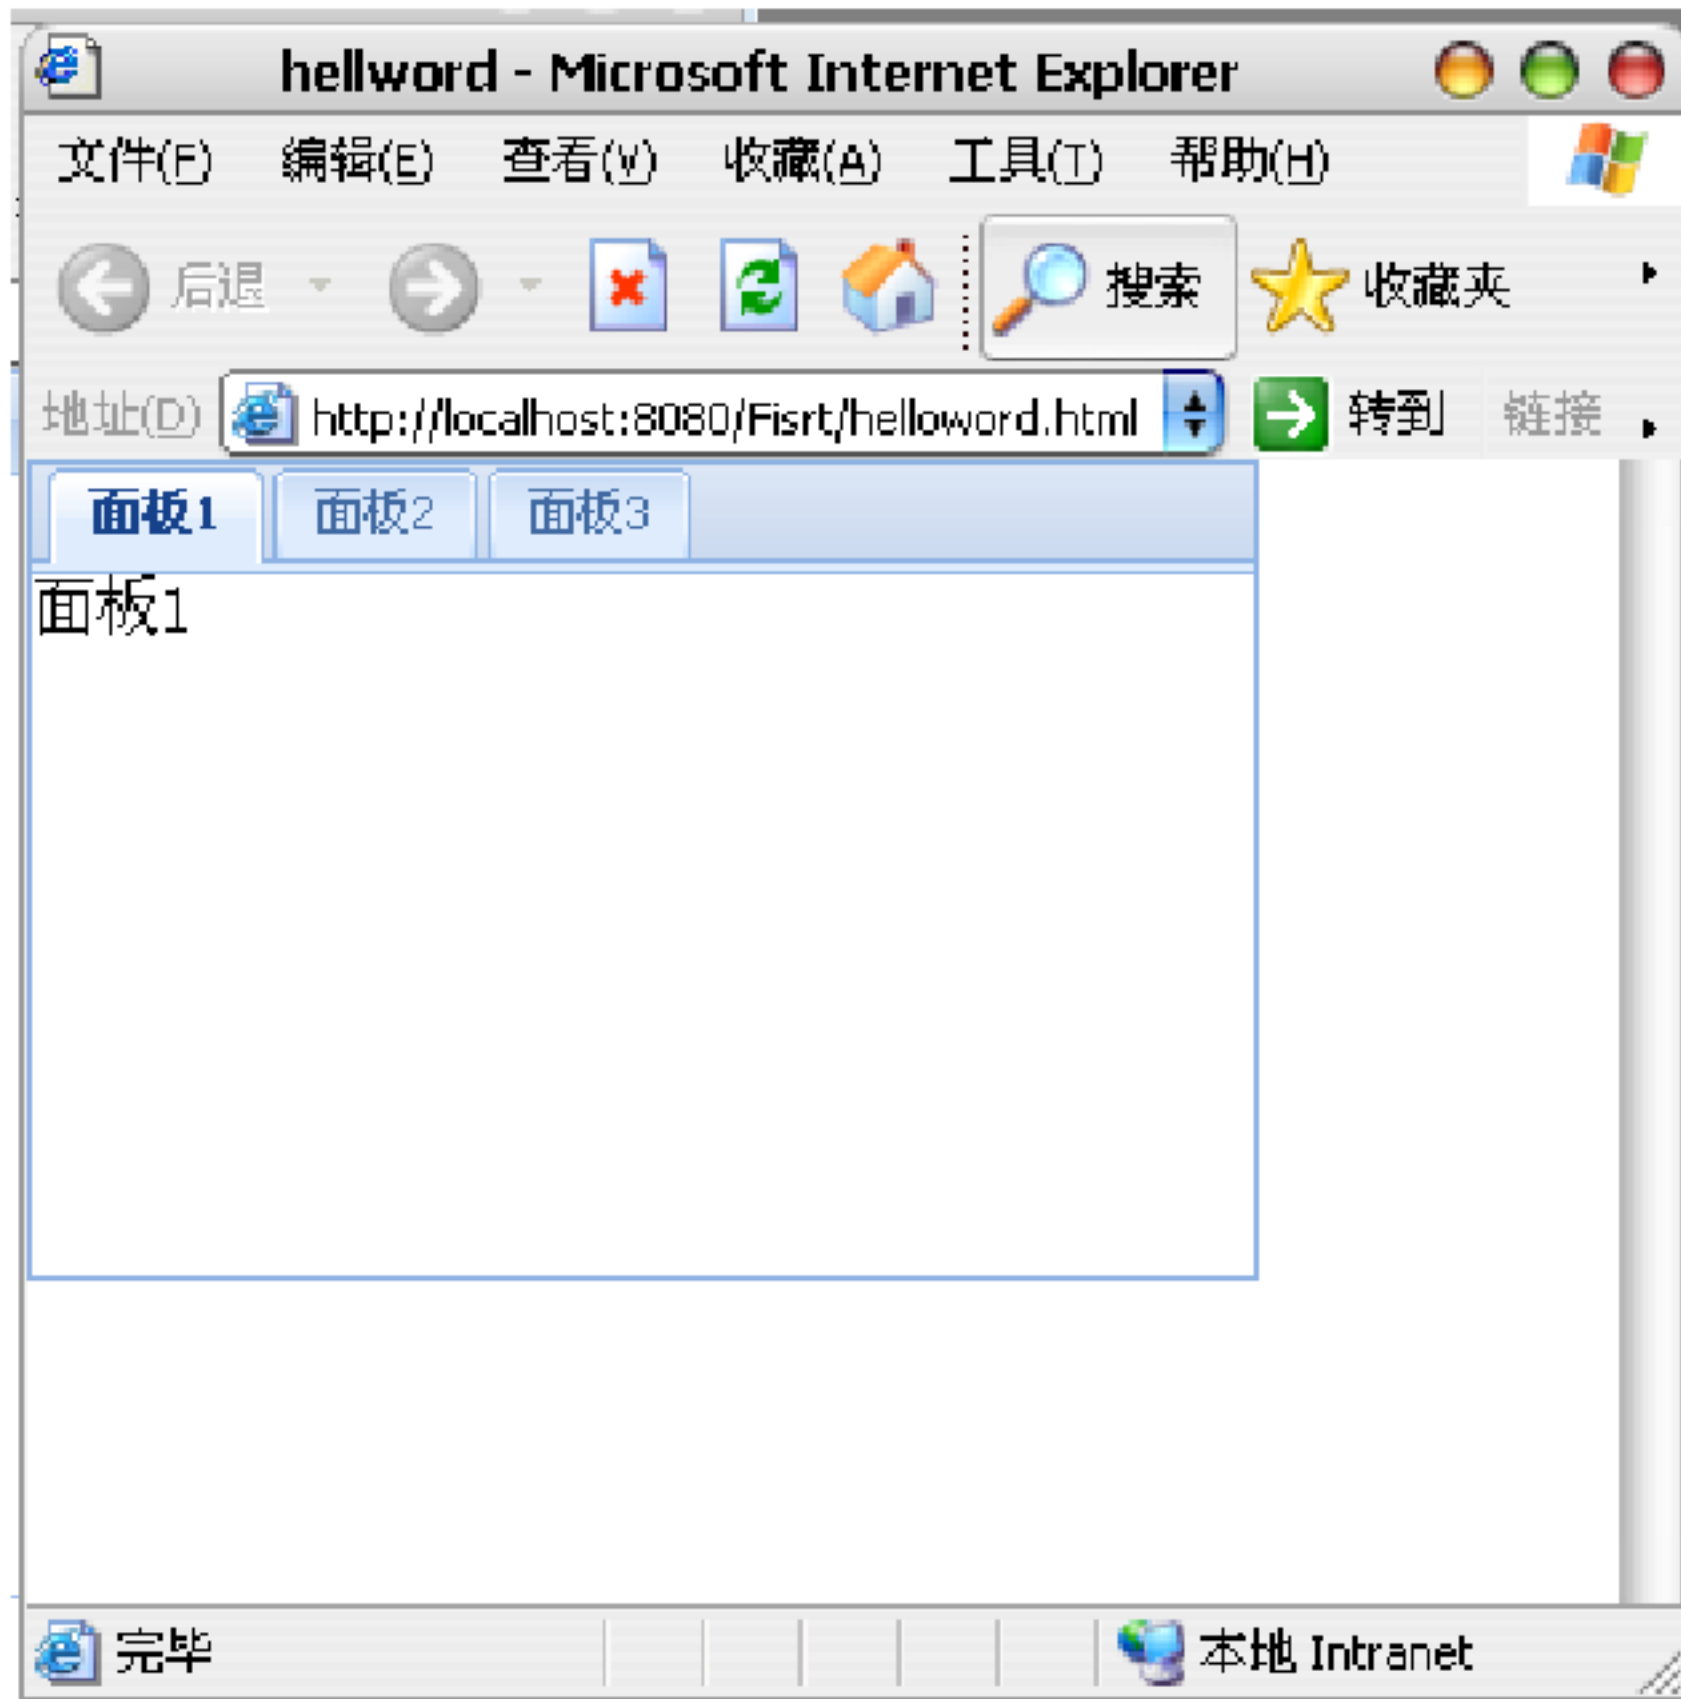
hellword - Microsoft Internet Explorer

文件(F) 编辑(E) 查看(V) 收藏(A) 工具(T) 帮助(H)

后退 搜索 收藏夹

地址(D) http://localhost:8080/Fisrt/helloword.html 转到 链接

面板1 面板2 面板3

面板1

完毕 本地 Intranet